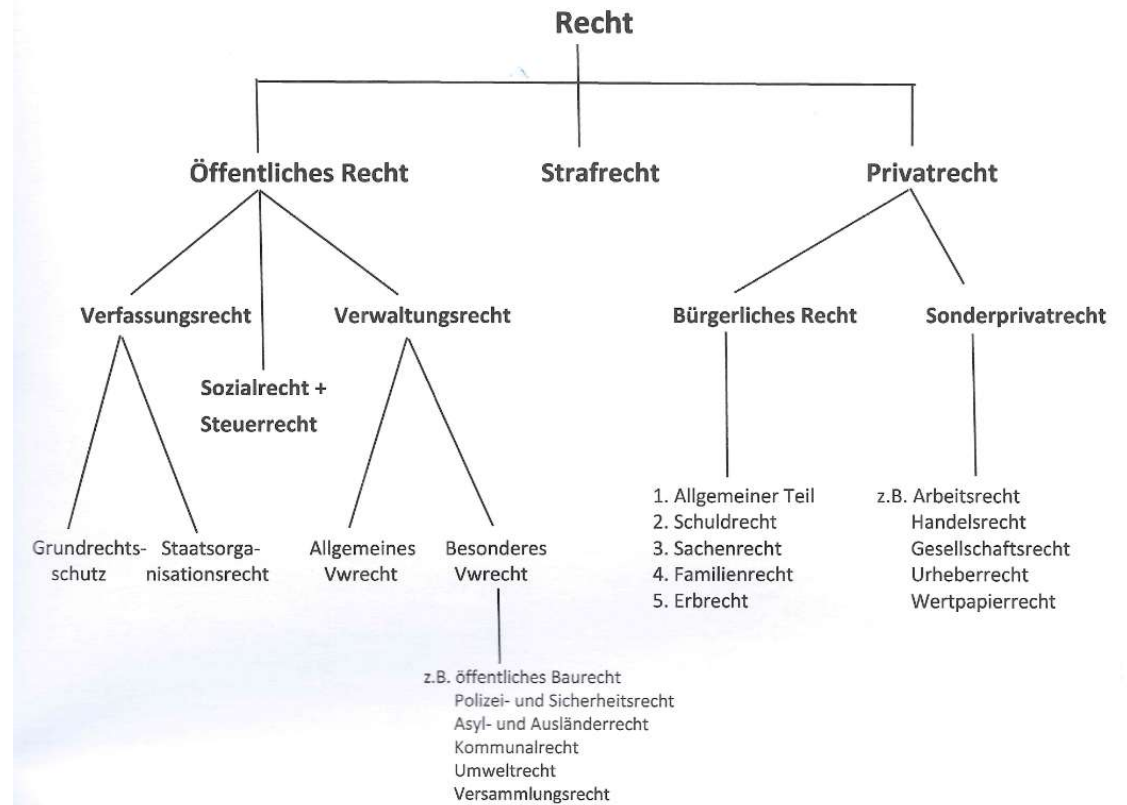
Recht

Öffentliches Recht

Strafrecht

Privatrecht

Verfassungsrecht

Sozialrecht + Steuerrecht

Verwaltungsrecht

Bürgerliches Recht

Sonderprivatrecht

Grundrechtsschutz

Staatsorganisationsrecht

Allgemeines Vwrecht

Besonderes Vwrecht

z.B. öffentliches Baurecht
Polizei- und Sicherheitsrecht
Asyl- und Ausländerrecht
Kommunalrecht
Umweltrecht
Versammlungsrecht

1. Allgemeiner Teil
2. Schuldrecht
3. Sachenrecht
4. Familienrecht
5. Erbrecht

z.B. Arbeitsrecht
Handelsrecht
Gesellschaftsrecht
Urheberrecht
Wertpapierrecht